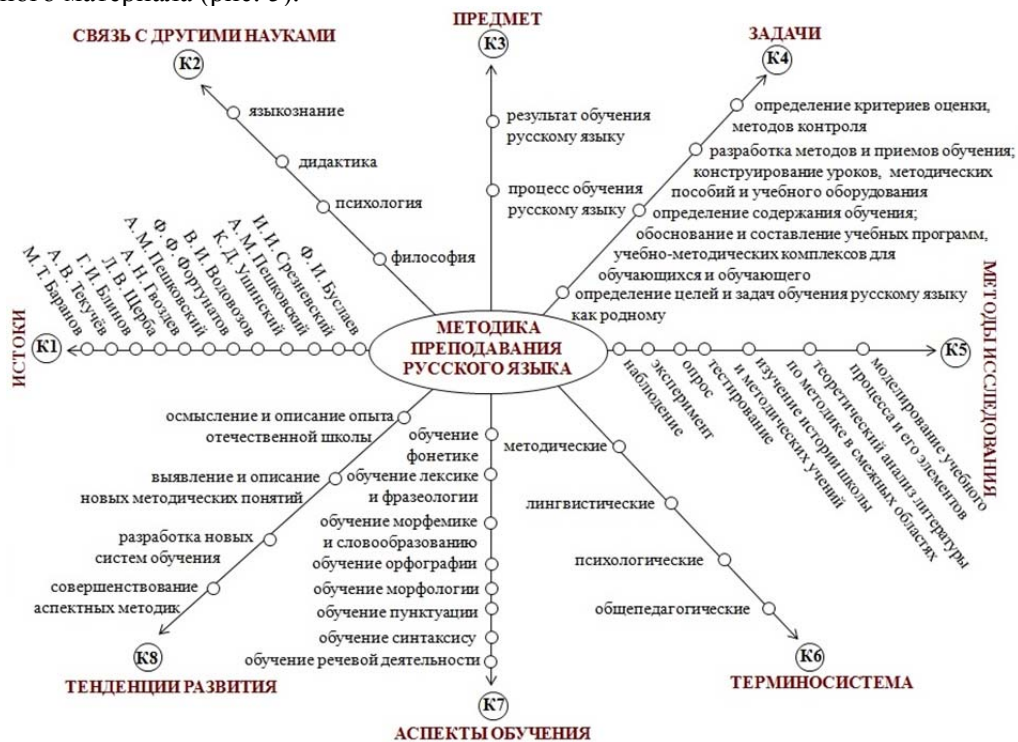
ного материала (рис. 3).

МЕТОДИКА ПРЕПОДАВАНИЯ РУССКОГО ЯЗЫКА

СВЯЗЬ С ДРУГИМИ НАУКАМИ
К2
языкознание
дидактика
психология
философия

ПРЕДМЕТ
К3
результат обучения русскому языку
процесс обучения русскому языку

ЗАДАЧИ
К4
определение критериев оценки, методов контроля
разработка методов и приемов обучения; конструирование уроков, методических пособий и учебного оборудования
определение содержания обучения; обоснование и составление учебных программ, учебно-методических комплексов для обучающихся и обучающего
определение целей и задач обучения русскому языку как родному

ИСТОКИ
К1
Ф. И. Буслаев
И. И. Срезневский
А. М. Пешковский
К. Д. Ушинский
В. И. Водовозов
Ф. Ф. Фортунатов
А. М. Пешковский
А. Н. Гвоздев
Л. В. Щерба
Г. И. Блинов
А. В. Текучёв
М. Т. Баранов

МЕТОДЫ ИССЛЕДОВАНИЯ
К5
наблюдение
эксперимент
опрос
тестирование
изучение истории школы и методических учений
по методике в смежных областях
теоретический анализ литературы
процесса и его элементов
моделирование учебного

ТЕРМИНОСИСТЕМА
К6
методические
лингвистические
психологические
общепедагогические

АСПЕКТЫ ОБУЧЕНИЯ
К7
обучение фонетике
обучение лексике и фразеологии
обучение морфемике и словообразованию
обучение орфографии
обучение морфологии
обучение пунктуации
обучение синтаксису
обучение речевой деятельности

ТЕНДЕНЦИИ РАЗВИТИЯ
К8
осмысление и описание опыта отечественной школы
выявление и описание новых методических понятий
разработка новых систем обучения
совершенствование аспектных методик